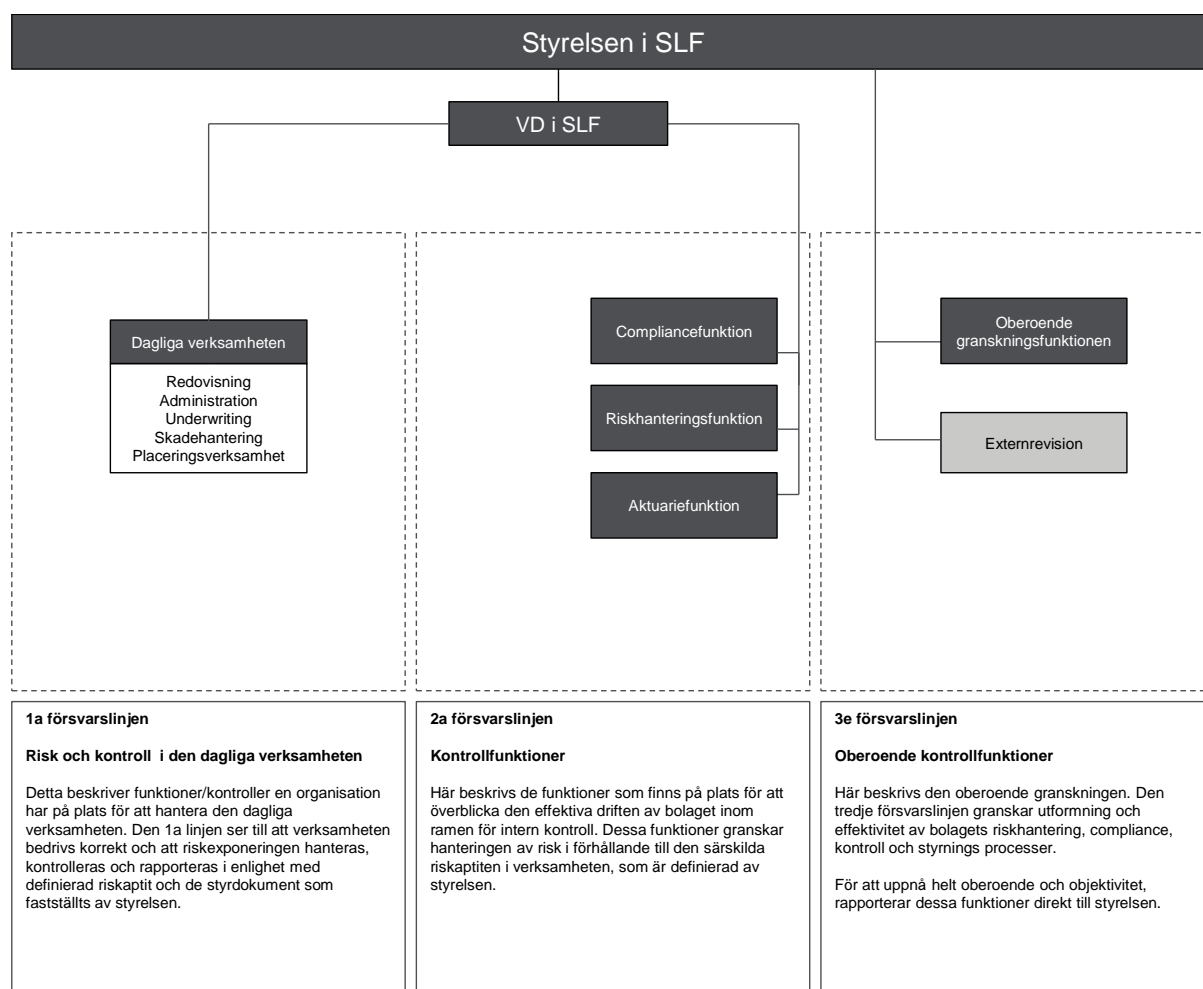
Styrelsen i SLF

VD i SLF

Dagliga verksamheten

Redovisning
Administration
Underwriting
Skadehantering
Placeringsverksamhet

Compliancefunktion

Riskhanteringsfunktion

Aktuariefunktion

Oberoende granskningsfunktionen

Externrevision

1a försvarslinjen

Risk och kontroll i den dagliga verksamheten

Detta beskriver funktioner/kontroller en organisation har på plats för att hantera den dagliga verksamheten. Den 1a linjen ser till att verksamheten bedrivs korrekt och att riskexponeringen hanteras, kontrolleras och rapporteras i enlighet med definierad riskaptit och de styrdokument som fastställts av styrelsen.

2a försvarslinjen

Kontrollfunktioner

Här beskrivs de funktioner som finns på plats för att överblicka den effektiva driften av bolaget inom ramen för intern kontroll. Dessa funktioner granskar hanteringen av risk i förhållande till den särskilda riskaptiten i verksamheten, som är definierad av styrelsen.

3e försvarslinjen

Oberoende kontrollfunktioner

Här beskrivs den oberoende granskningen. Den tredje försvarslinjen granskar utformning och effektivitet av bolagets riskhantering, compliance, kontroll och styrnings processer.

För att uppnå helt oberoende och objektivitet, rapporterar dessa funktioner direkt till styrelsen.